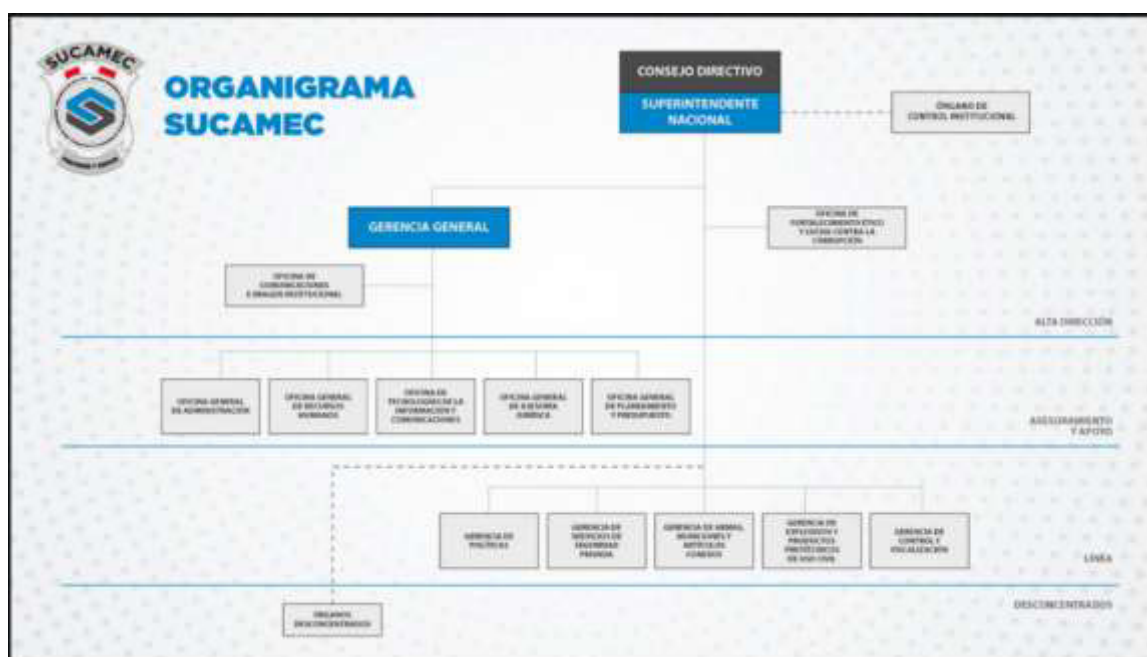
SUCAMEC

ORGANIGRAMA SUCAMEC

CONSEJO DIRECTIVO

SUPERINTENDENTE NACIONAL

ÓRGANO DE CONTROL INSTITUCIONAL

GERENCIA GENERAL

OFICINA DE FORTALECIMIENTO ÉTICO Y LUCHA CONTRA LA CORRUPCIÓN

OFICINA DE COMUNICACIONES E IMAGEN INSTITUCIONAL

ALTA DIRECCIÓN

OFICINA GENERAL DE ADMINISTRACIÓN

OFICINA GENERAL DE RECURSOS HUMANOS

OFICINA DE TECNOLOGÍAS DE LA INFORMACIÓN Y COMUNICACIONES

OFICINA GENERAL DE ASESORÍA JURÍDICA

OFICINA GENERAL DE PLANEAMIENTO Y PRESUPUESTO

ASESORAMIENTO Y APOYO

GERENCIA DE POLÍTICAS

GERENCIA DE SERVICIOS DE SEGURIDAD PRIVADA

GERENCIA DE ARMAS, MUNICIONES Y ARTÍCULOS CONEXOS

GERENCIA DE EXPLOSIVOS Y PRODUCTOS PIROTÉCNICOS DE USO CIVIL

GERENCIA DE CONTROL Y FISCALIZACIÓN

LÍNEA

ÓRGANOS DESCONCENTRADOS

DESCONCENTRADOS